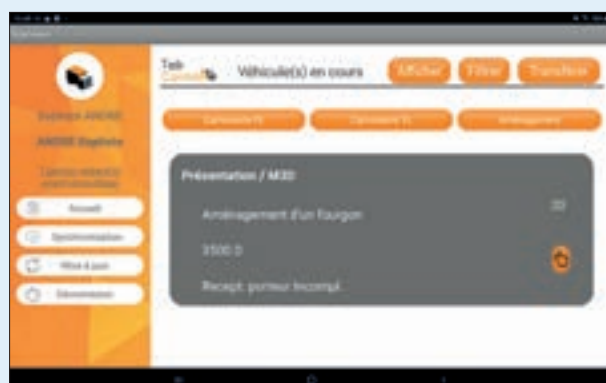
Tab Control

Véhicule(s) en cours

Afficher

Filtrer

Transférer

Stéphane ANDRE

ANDRE Stéphane

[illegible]

Accueil

Synchronisation

Mise à jour

Déconnexion

Carrosserie

Carrosserie

Aménagement

Présentation / M30

Aménagement d'un fourgon

30

3500.0

Recept. porteur Incompl.